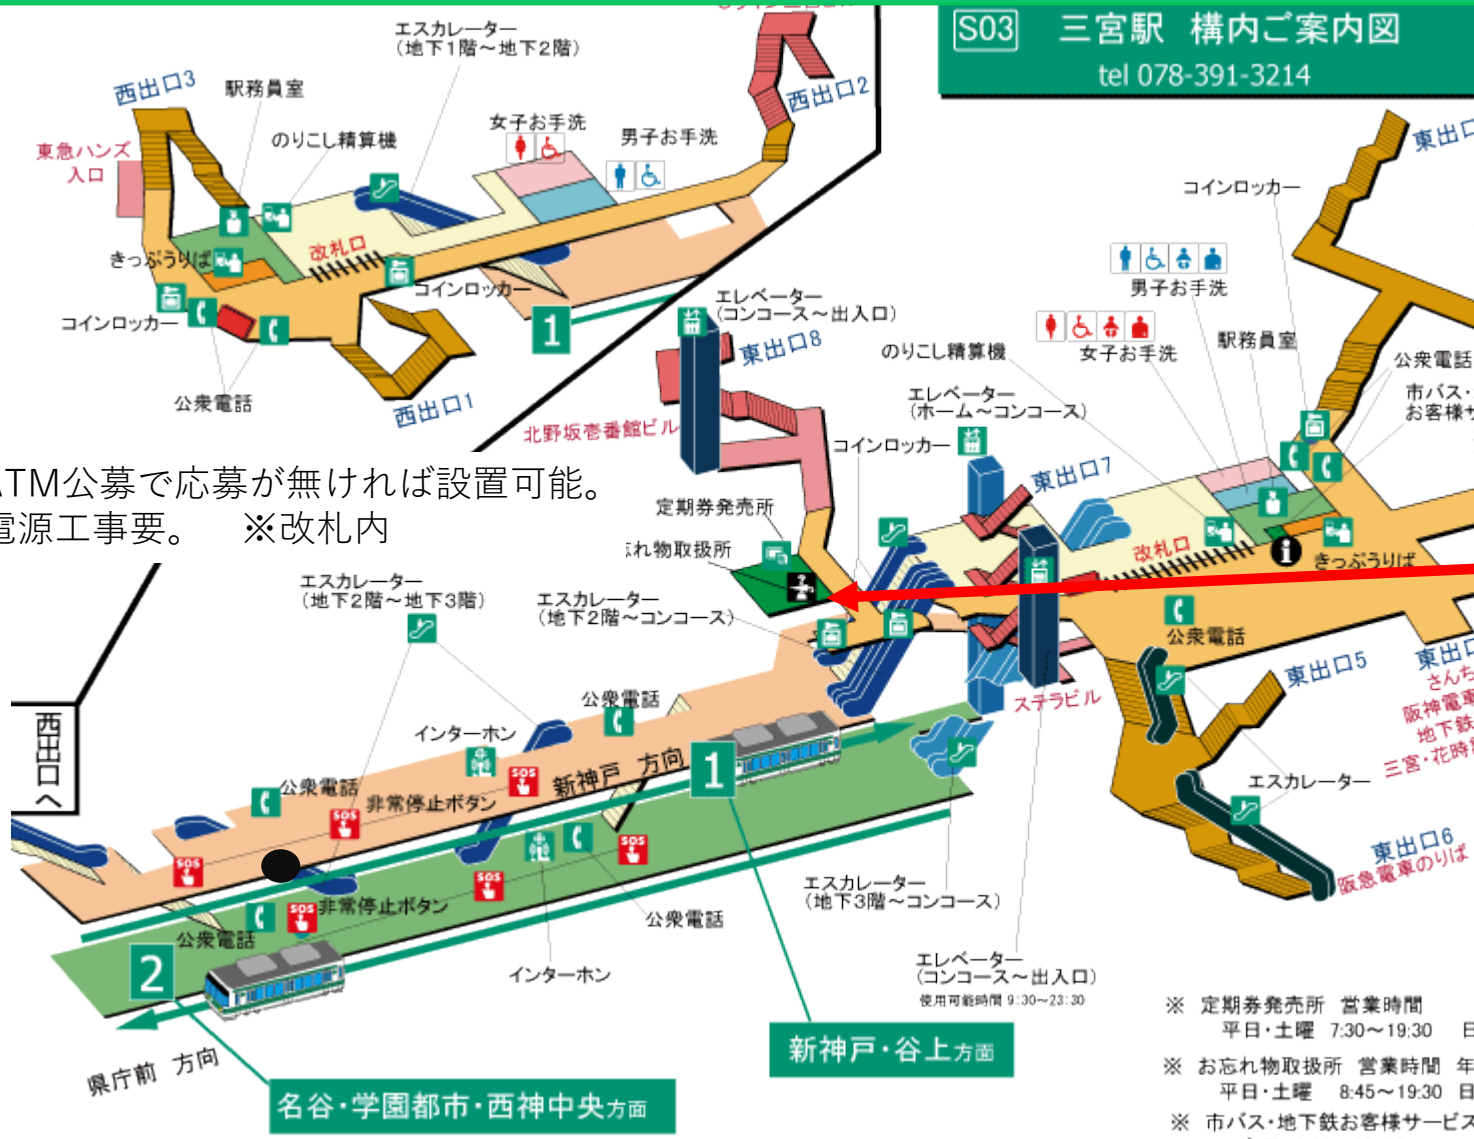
S03 三宮駅 構内ご案内図
tel 078-391-3214

エスカレーター
（地下1階～地下2階）
西出口3
駅務員室
西出口2
東急ハンズ
入口
のりこし精算機
女子お手洗
男子お手洗
きっぷうりば
改札口
コインロッカー
コインロッカー
1
公衆電話
西出口1
東出口
コインロッカー
男子お手洗
エレベーター
（コンコース～出入口）
東出口8
のりこし精算機
女子お手洗
駅務員室
公衆電話
市バス・
お客様サ
北野坂壱番館ビル
エレベーター
（ホーム～コンコース）
コインロッカー
東出口7
TM公募で応募が無ければ設置可能。
電源工事要。 ※改札内
定期券発売所
れ物取扱所
改札口
きっぷうりば
エスカレーター
（地下2階～地下3階）
エスカレーター
（地下2階～コンコース）
公衆電話
公衆電話
東出口5
東出口
さんち
阪神電車
地下鉄
三宮・花時
西出口へ
インターホン
ステラビル
公衆電話
新神戸 方向
1
非常停止ボタン
エスカレーター
非常停止ボタン
公衆電話
東出口6
阪急電車のりば
公衆電話
エスカレーター
（地下3階～コンコース）
2
インターホン
エレベーター
（コンコース～出入口）
使用可能時間 9:30～23:30
※ 定期券発売所 営業時間
平日・土曜 7:30～19:30 日
県庁前 方向
新神戸・谷上方面
※ お忘れ物取扱所 営業時間 年
平日・土曜 8:45～19:30 日
名谷・学園都市・西神中央方面
※ 市バス・地下鉄お客様サービス